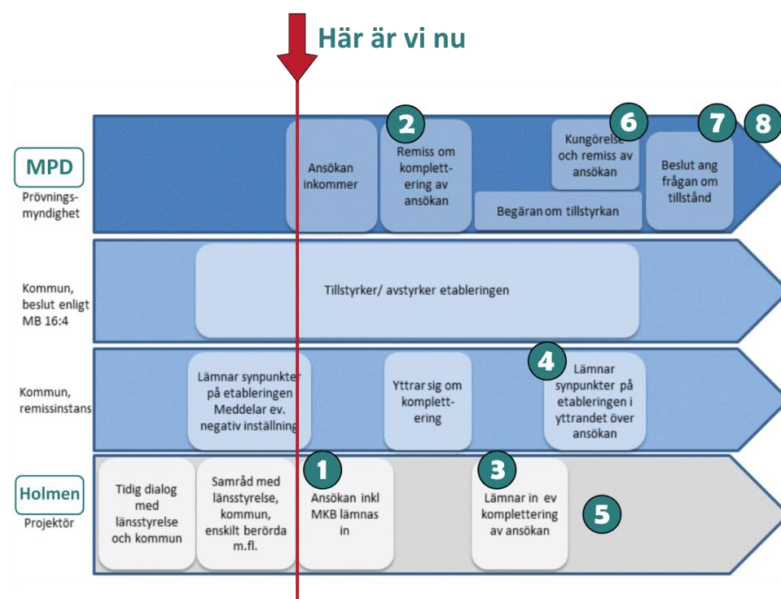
Här är vi nu

MPD
Prövningsmyndighet

Ansökan inkommer

2
Remiss om komplettering av ansökan

6
Kungörelse och remiss av ansökan

Begäran om tillstyrkan

7
Beslut ang frågan om tillstånd

8

Kommun, beslut enligt MB 16:4

Tillstyrker/ avstyrker etableringen

Kommun, remissinstans

Lämnar synpunkter på etableringen Meddelar ev. negativ inställning

Yttrar sig om komplettering

4
Lämnar synpunkter på etableringen i yttrandet över ansökan

Holmen
Projektör

Tidig dialog med länsstyrelse och kommun

Samråd med länsstyrelse, kommun, enskilt berörda m.fl.

1
Ansökan inkl MKB lämnas in

3
Lämnar in ev komplettering av ansökan

5